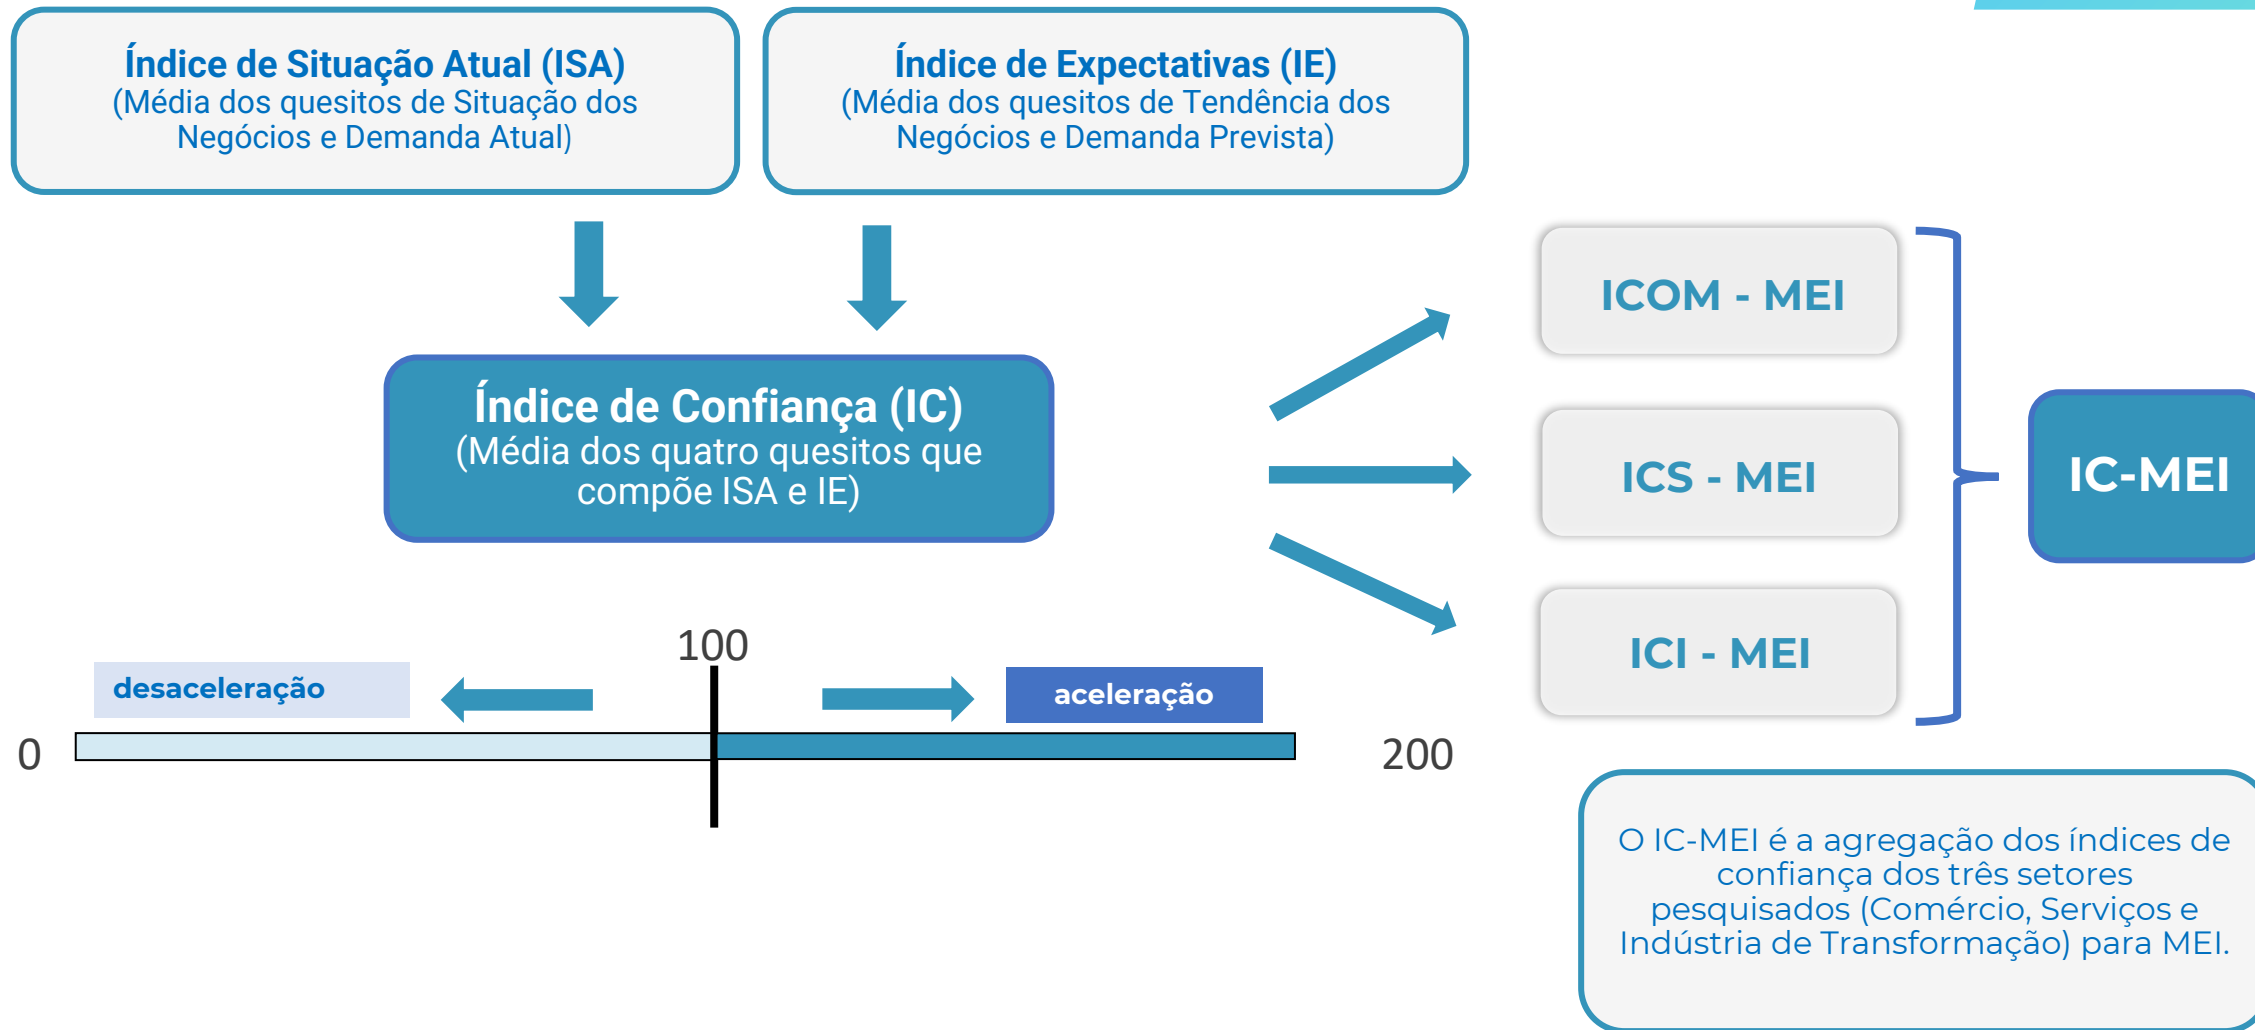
Índice de Situação Atual (ISA)
(Média dos quesitos de Situação dos Negócios e Demanda Atual)

Índice de Expectativas (IE)
(Média dos quesitos de Tendência dos Negócios e Demanda Prevista)

Índice de Confiança (IC)
(Média dos quatro quesitos que compõe ISA e IE)

ICOM - MEI

ICS - MEI

ICI - MEI

IC-MEI

100

desaceleração

aceleração

0

200

O IC-MEI é a agregação dos índices de confiança dos três setores pesquisados (Comércio, Serviços e Indústria de Transformação) para MEI.